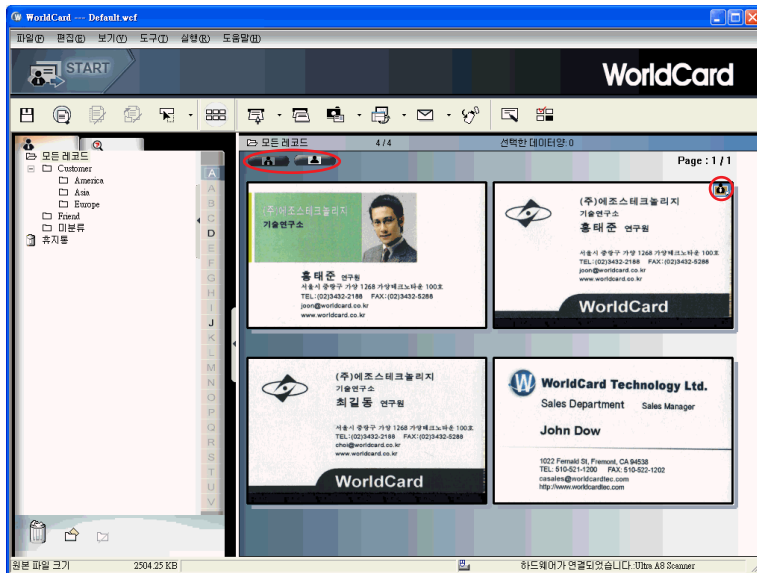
WorldCard --- Default.wcf

파일(F) 편집(E) 보기(V) 도구(T) 실행(R) 도움말(H)

START

WorldCard

모든 레코드
Customer
America
Asia
Europe
Friend
미분류
휴지통

A
A
B
C
D
E
F
G
H
I
J
K
L
M
N
O
P
Q
R
S
T
U
V

모든 레코드 4 / 4 선택한 데이터양: 0

Page : 1 / 1

(주)에즈스테크놀리지
기술연구소
홍태준 연구원
서울시 중랑구 가양 1268 가양테크노타운 100호
TEL:(02)3432-2188 FAX:(02)3432-5288
joon@worldcard.co.kr
www.worldcard.co.kr

(주)에즈스테크놀리지
기술연구소
홍태준 연구원
서울시 중랑구 가양 1268 가양테크노타운 100호
TEL:(02)3432-2188 FAX:(02)3432-5288
joon@worldcard.co.kr
www.worldcard.co.kr
WorldCard

(주)에즈스테크놀리지
기술연구소
최길동 연구원
서울시 중랑구 가양 1268 가양테크노타운 100호
TEL:(02)3432-2188 FAX:(02)3432-5288
choi@worldcard.co.kr
www.worldcard.co.kr
WorldCard

WorldCard Technology Ltd.
Sales Department Sales Manager
John Dow
1022 Fernald St. Fremont, CA 94538
TEL: 510-521-1200 FAX: 510-522-1202
casales@worldcardtec.com
http://www.worldcardtec.com

원본 파일 크기 2504.25 KB 하드웨어가 연결되었습니다.:Ultra A8 Scanner